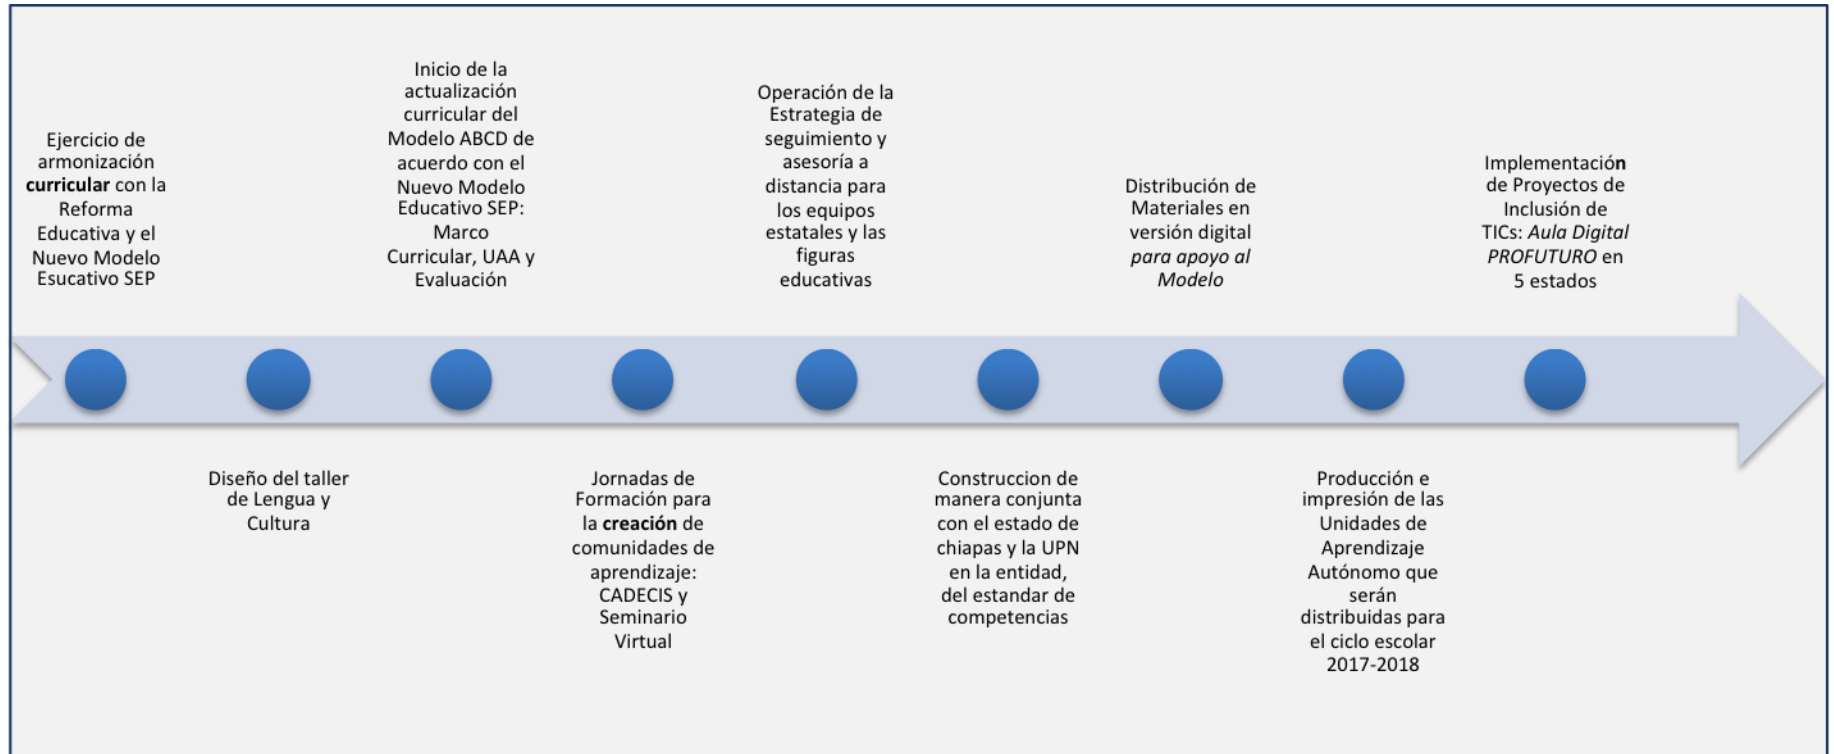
Ejercicio de armonización curricular con la Reforma Educativa y el Nuevo Modelo Esucativo SEP

Diseño del taller de Lengua y Cultura

Inicio de la actualización curricular del Modelo ABCD de acuerdo con el Nuevo Modelo Educativo SEP: Marco Curricular, UAA y Evaluación

Jornadas de Formación para la creación de comunidades de aprendizaje: CADECIS y Seminario Virtual

Operación de la Estrategia de seguimiento y asesoría a distancia para los equipos estatales y las figuras educativas

Construccion de manera conjunta con el estado de chiapas y la UPN en la entidad, del estandar de competencias

Distribución de Materiales en versión digital *para apoyo al Modelo*

Producción e impresión de las Unidades de Aprendizaje Autónomo que serán distribuidas para el ciclo escolar 2017-2018

Implementación de Proyectos de Inclusión de TICs: *Aula Digital PROFUTURO* en 5 estados